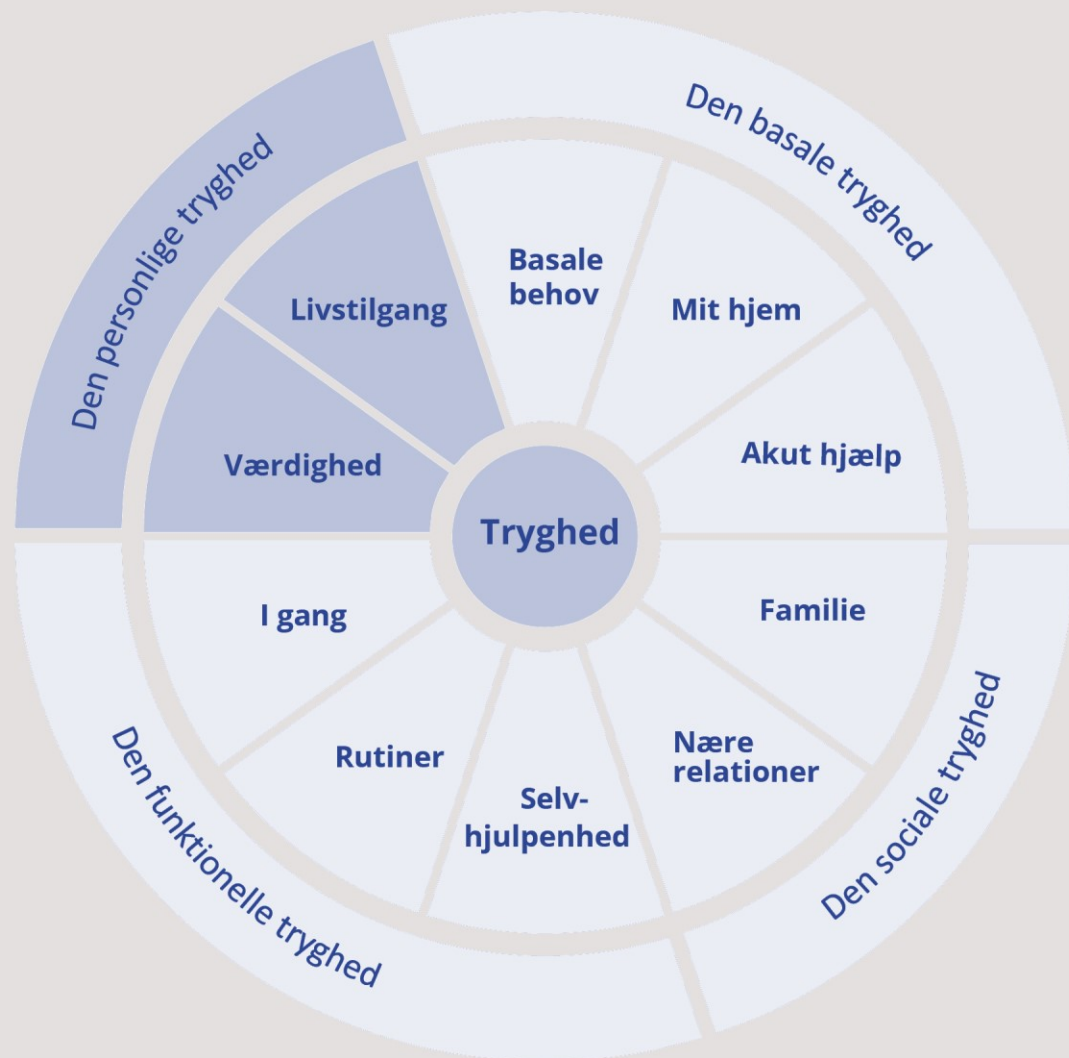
Den personlige tryghed

Den basale tryghed

Livstilgang

Værdighed

Basale behov

Mit hjem

Akut hjælp

Tryghed

I gang

Rutiner

Selv-hjulpenhed

Nære relationer

Familie

Den funktionelle tryghed

Den sociale tryghed